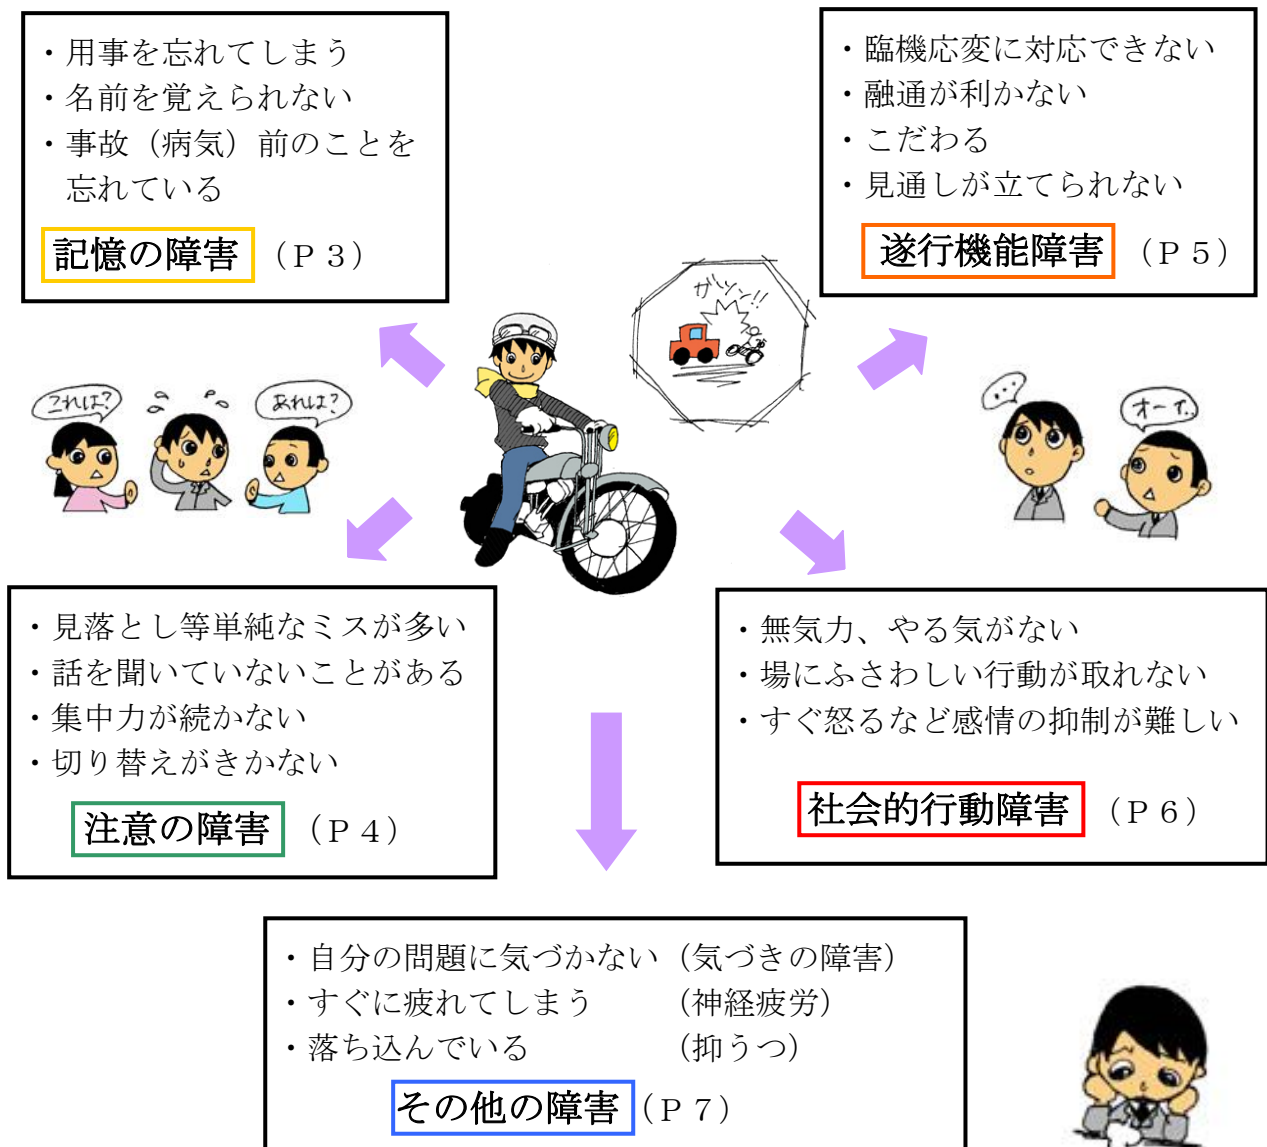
・用事を忘れてしまう
・名前を覚えられない
・事故（病気）前のことを忘れている

記憶の障害 （Ｐ３）

・臨機応変に対応できない
・融通が利かない
・こだわる
・見通しが立てられない

遂行機能障害 （Ｐ５）

ガツン!!

これは？

あれは？

…

オーイ

・見落とし等単純なミスが多い
・話を聞いていないことがある
・集中力が続かない
・切り替えがきかない

注意の障害 （Ｐ４）

・無気力、やる気がない
・場にふさわしい行動が取れない
・すぐ怒るなど感情の抑制が難しい

社会的行動障害 （Ｐ６）

・自分の問題に気づかない （気づきの障害）
・すぐに疲れてしまう （神経疲労）
・落ち込んでいる （抑うつ）

その他の障害 （Ｐ７）